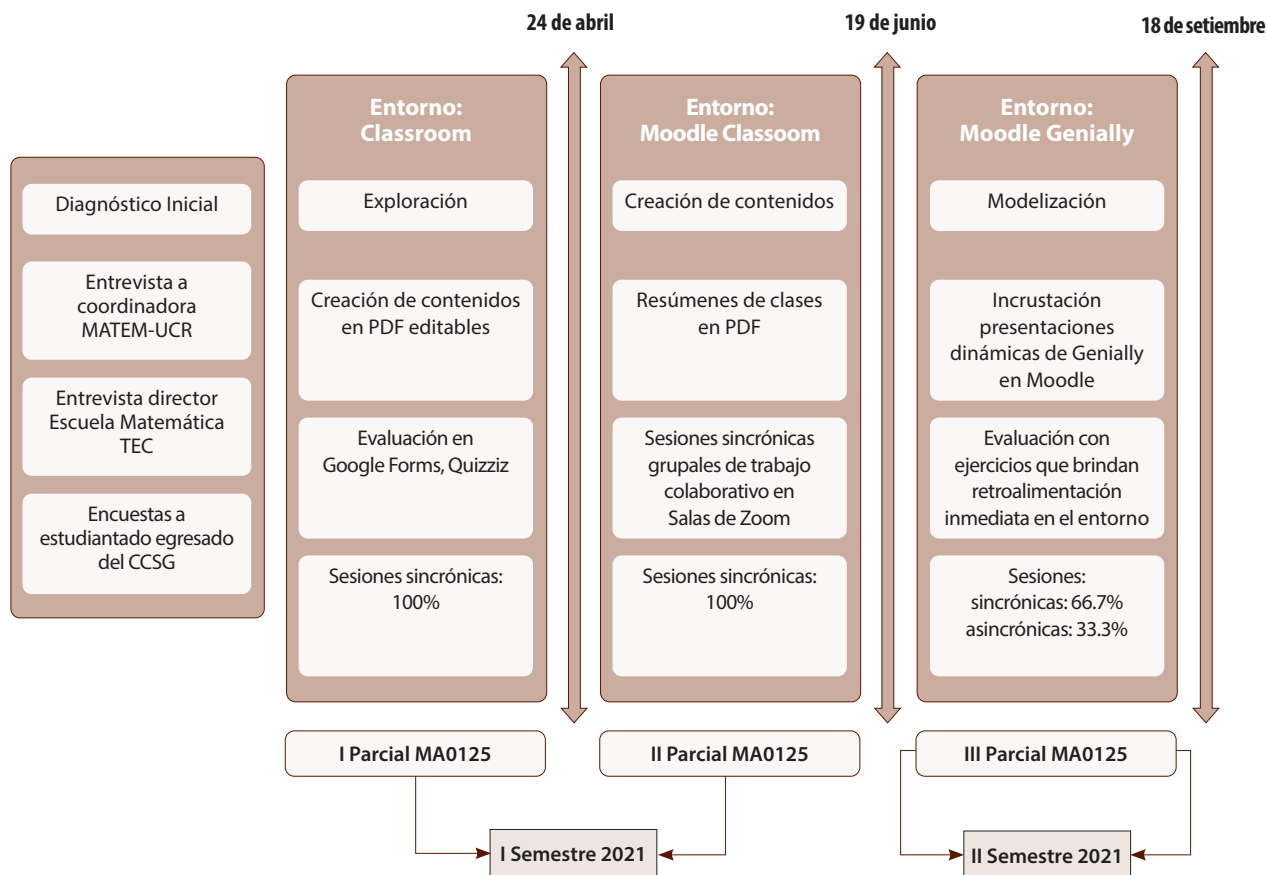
24 de abril

19 de junio

18 de setiembre

Diagnóstico Inicial

Entrevista a coordinadora MATEM-UCR

Entrevista director Escuela Matemática TEC

Encuestas a estudiantado egresado del CCSG

Entorno: Classroom

Exploración

Creación de contenidos en PDF editables

Evaluación en Google Forms, Quizziz

Sesiones sincrónicas: 100%

Entorno: Moodle Classoom

Creación de contenidos

Resúmenes de clases en PDF

Sesiones sincrónicas grupales de trabajo colaborativo en Salas de Zoom

Sesiones sincrónicas: 100%

Entorno: Moodle Genially

Modelización

Incrustación presentaciones dinámicas de Genially en Moodle

Evaluación con ejercicios que brindan retroalimentación inmediata en el entorno

Sesiones: sincrónicas: 66.7% asincrónicas: 33.3%

I Parcial MA0125

II Parcial MA0125

III Parcial MA0125

I Semestre 2021

II Semestre 2021